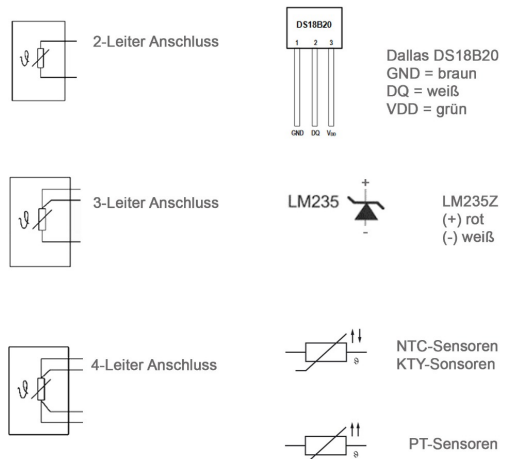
$\vartheta$ 2-Leiter Anschluss

DS18B20
1 2 3
GND DQ $V_{DD}$

Dallas DS18B20
GND = braun
DQ = weiß
VDD = grün

$\vartheta$ 3-Leiter Anschluss

LM235 + -

LM235Z
(+) rot
(-) weiß

$\vartheta$ 4-Leiter Anschluss

$\uparrow\downarrow$ $\vartheta$

NTC-Sensoren
KTY-Sonsoren

$\uparrow\uparrow$ $\vartheta$

PT-Sensoren